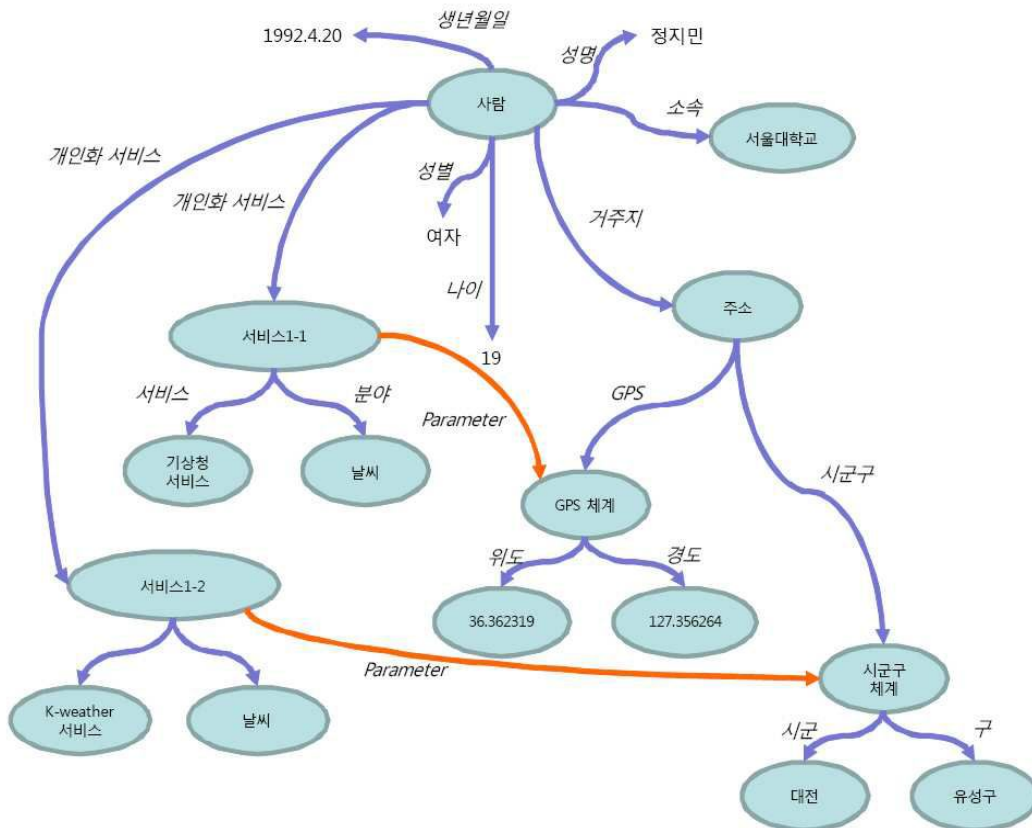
1992.4.20
생년월일
성명
정지민
사람
소속
서울대학교
개인화 서비스
개인화 서비스
성별
여자
거주지
나이
주소
서비스1-1
19
서비스
분야
Parameter
GPS
기상청 서비스
날씨
GPS 체계
시군구
위도
경도
서비스1-2
36.362319
127.356264
Parameter
시군구 체계
K-weather 서비스
날씨
시군
구
대전
유성구